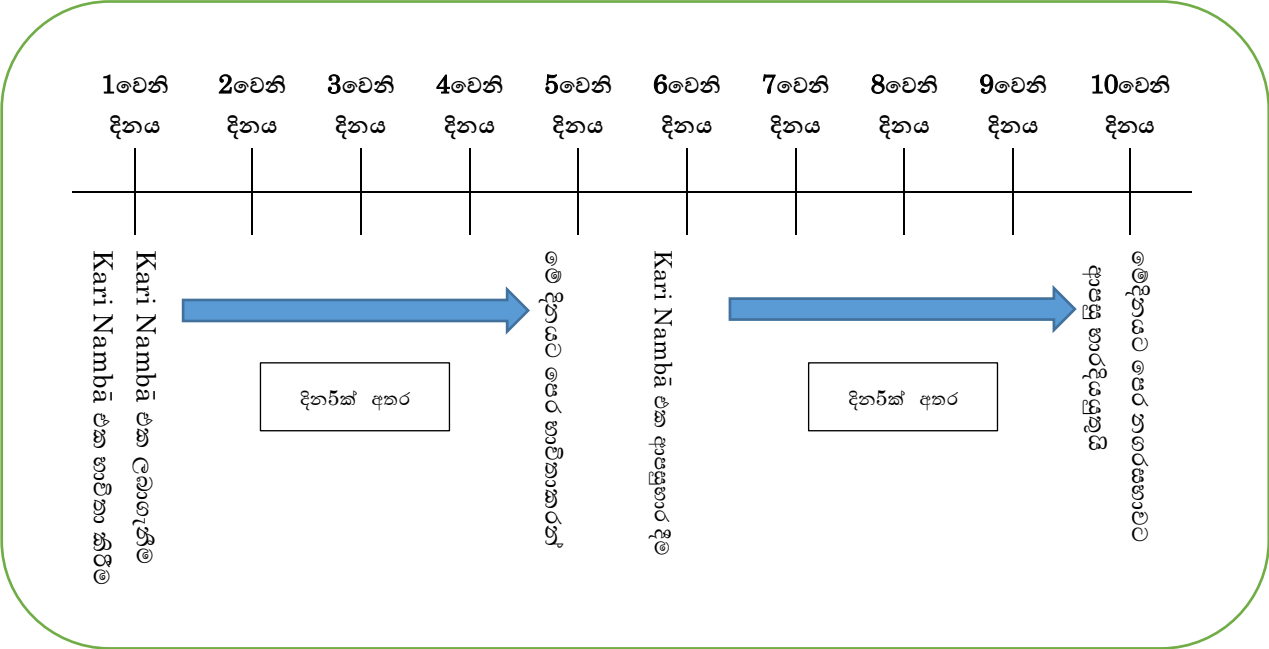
1වෙනි දිනය

2වෙනි දිනය

3වෙනි දිනය

4වෙනි දිනය

5වෙනි දිනය

6වෙනි දිනය

7වෙනි දිනය

8වෙනි දිනය

9වෙනි දිනය

10වෙනි දිනය

Kari Nambā එක පළිගැන්වීම

Kari Nambā එක පළිකා කිරීම

දින5ක් අතර

මුදල් ලැබෙන කාලපරිච්ඡේදය

Kari Nambā එක ආපසු ගෙවීම

දින5ක් අතර

ආයෝජනය සිදුවේ

මුදල් ලැබෙන කාලපරිච්ඡේදය